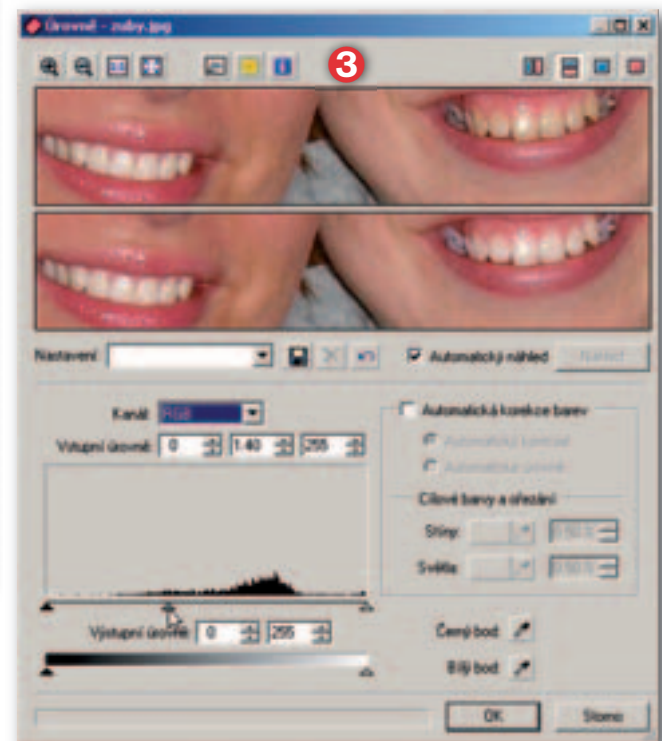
Úrovně - zuby.jpg

3

Nastavení

Automatický náhled

Náhled

Kanál: RGB

Vstupní úrovně: 0 1.40 255

Automatická korekce barev

Automatický kontrast

Automatické úrovně

Cílové barvy a ořezání

Stíny: 0.50 %

Světla: 0.50 %

Výstupní úrovně: 0 255

Černý bod:

Bílý bod:

OK

Storno